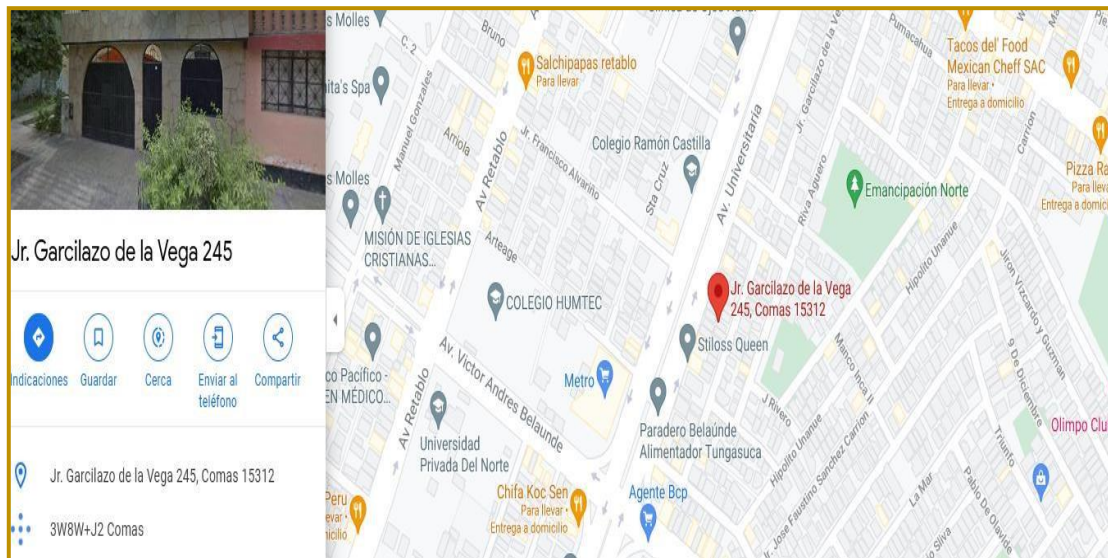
Jr. Garcilazo de la Vega 245

Indicaciones
Guardar
Cerca
Enviar al teléfono
Compartir

Jr. Garcilazo de la Vega 245, Comas 15312

3W8W+J2 Comas

s Molles
C. 2
Bruno
Salchipapas retablo
Para llevar
ita's Spa
Manuel Gonzales
Ariola
Jr. Francisco Alvariño
Colegio Ramón Castilla
Av. Universitaria
Jr. Garcilazo de la Vega
Pumacahua
Tacos del' Food Mexican Chef SAC
Para llevar •
Entrega a domicilio
Carrion
Pizza Ra
Para lleva
Entrega a domici
s Molles
Av Retablo
Sta Cruz
Riva Aguero
Emancipación Norte
MISIÓN DE IGLESIAS CRISTIANAS...
Arteaga
Hipolito Unanue
Jiron Vizcardo y Guzman
COLEGIO HUMTEC
Jr. Garcilazo de la Vega 245, Comas 15312
Stiloss Queen
Manco Inca II
9 De Diciembre
co Pacifico -
EN MÉDICO...
Av. Victor Andres Belaunde
Metro
J Rivero
Hipolito Unanue
Olimpo Clu
Av Retablo
Universidad Privada Del Norte
Paradero Belaúnde Alimentador Tungasuca
Jr. Jose Faustino Sanchez Carrion
Triunfo
La Mar
Pablo De Olavide
Peru
levar •
nicilio
Chifa Koc Sen
Para llevar •
Entrega a domicilio
Agente Bcp
Silva